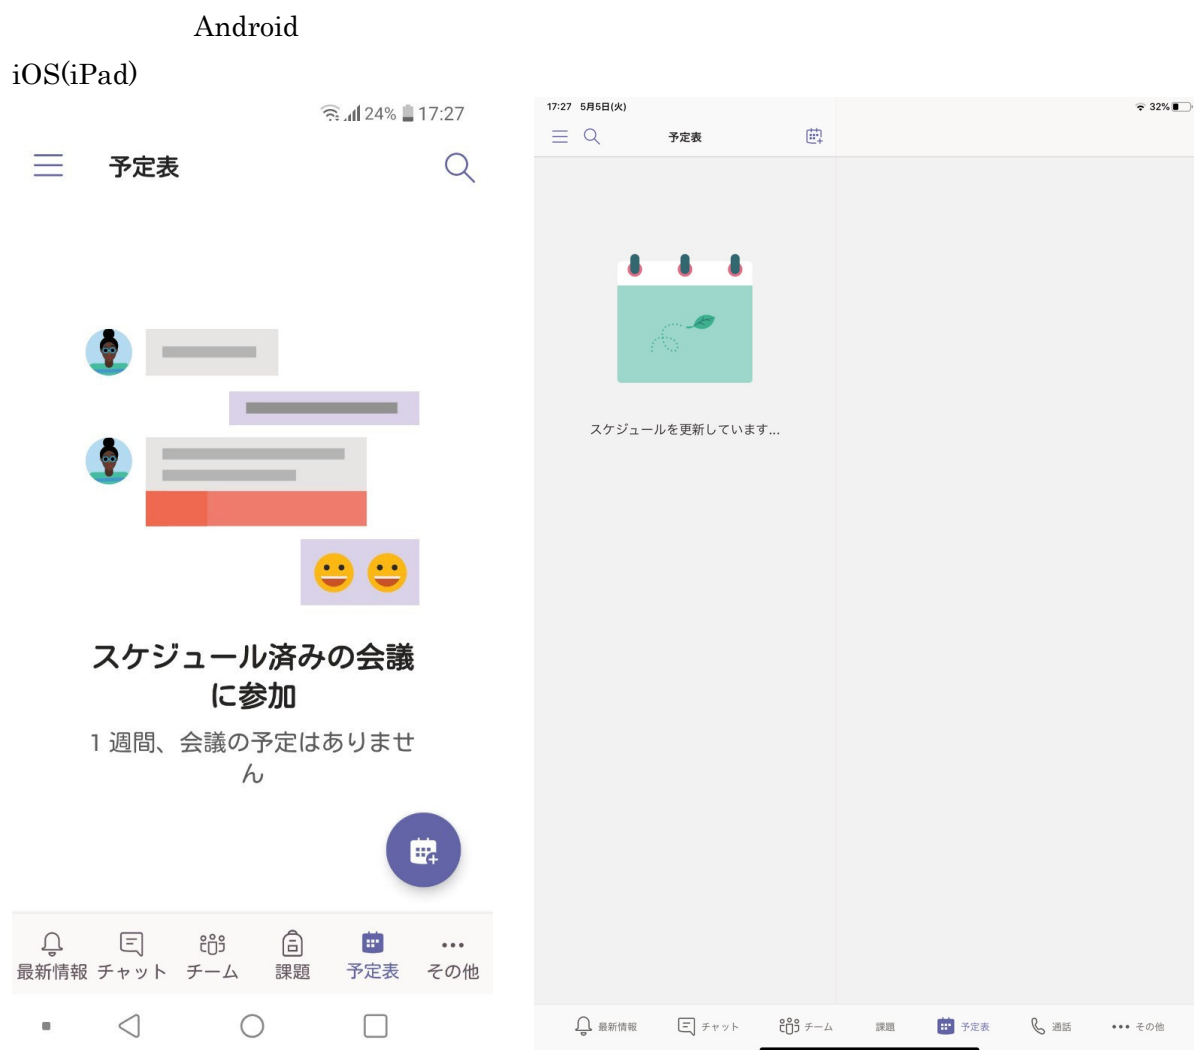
Android

iOS(iPad)

24% 17:27

予定表

スケジュール済みの会議に参加

1 週間、会議の予定はありません

最新情報 チャット チーム 課題 予定表 その他

17:27 5月5日(火)

32%

予定表

スケジュールを更新しています...

最新情報 チャット チーム 課題 予定表 通話 その他